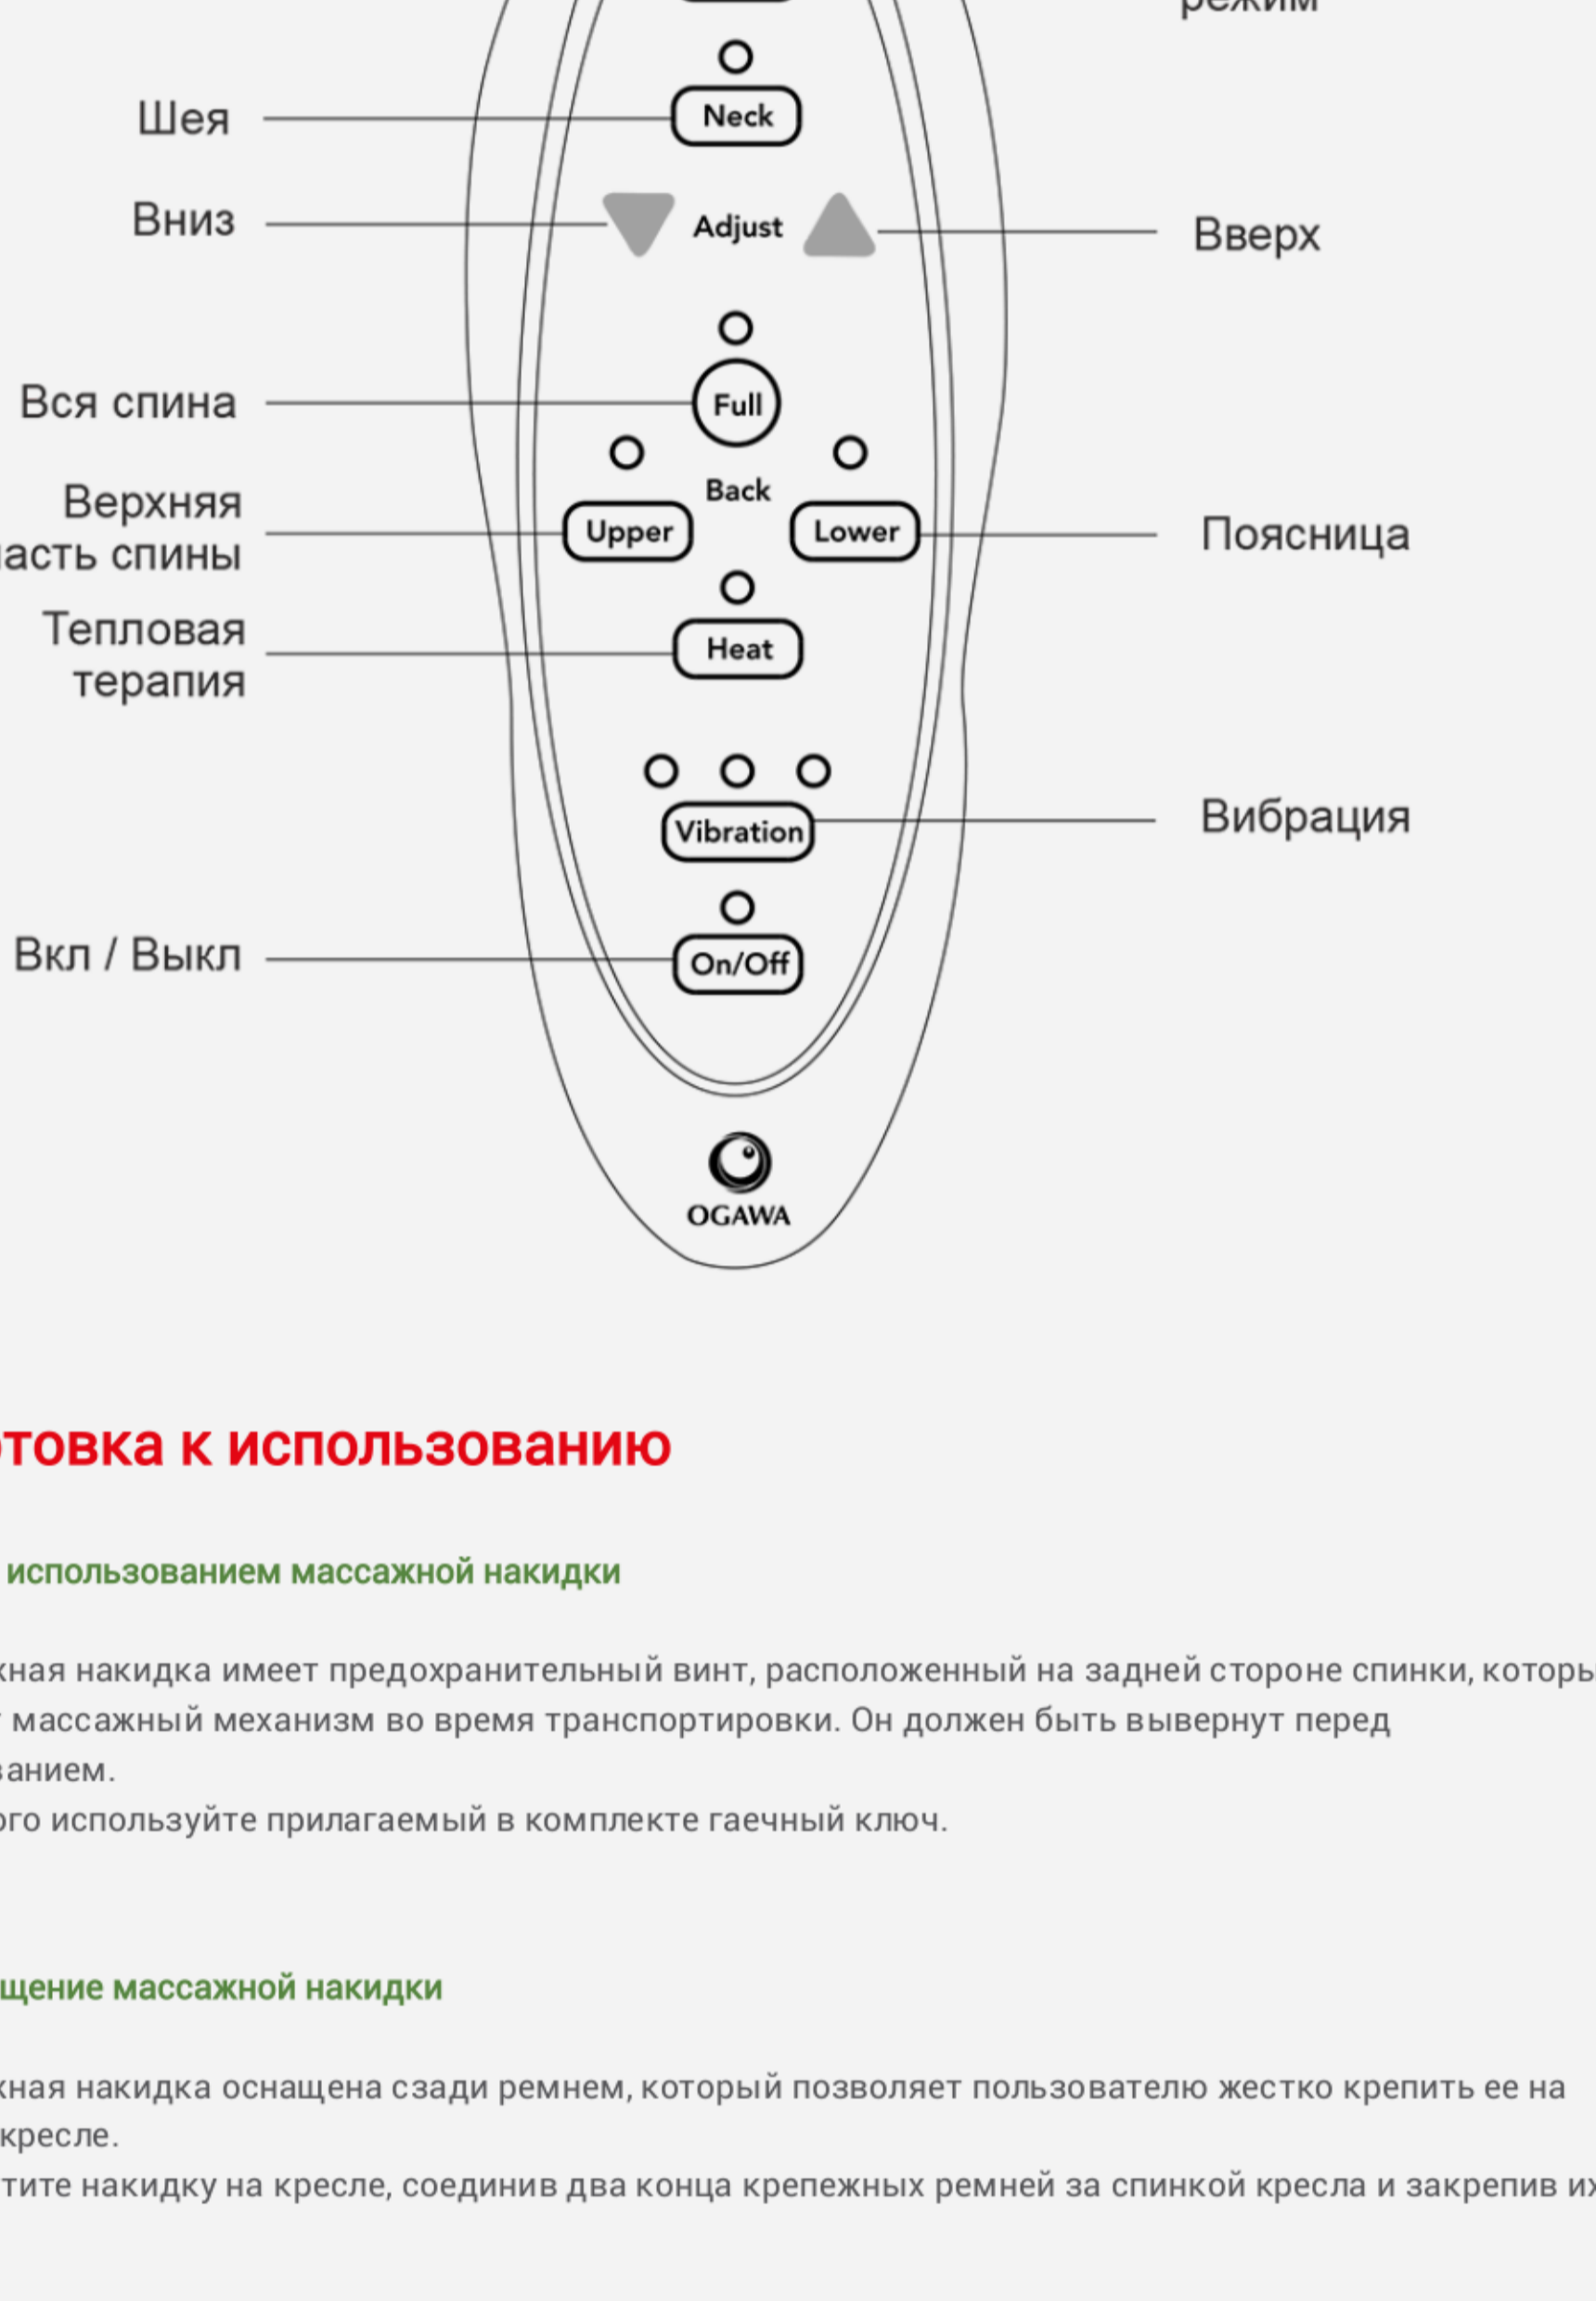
режим

Шея

Neck

Вниз

Adjust

Вверх

Вся спина

Full

Back

Верхняя асть спины

Upper

Lower

Поясница

Тепловая терапия

Heat

Vibration

Вибрация

Вкл / Выкл

On/Off

OGAWA

отовка к использованию

использованием массажной накидки

жная накидка имеет предохранительный винт, расположенный на задней стороне спинки, которы массажный механизм во время транспортировки. Он должен быть вывернут перед ванием.

ого используйте прилагаемый в комплекте гаечный ключ.

щение массажной накидки

жная накидка оснащена сзади ремнем, который позволяет пользователю жестко крепить ее на кресле.

тите накидку на кресле, соединив два конца крепежных ремней за спинкой кресла и закрепив их